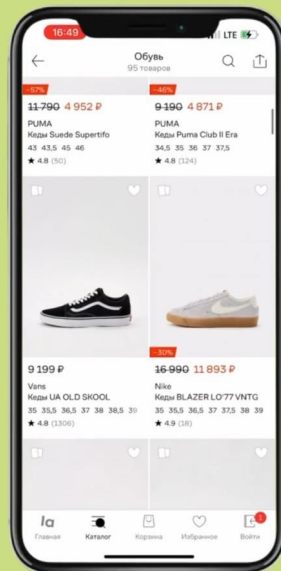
16:49
LTE

Обувь
95 товаров

-57%
11 790 4 952 ₽
PUMA
Кеды Suede Supertifo
43 43,5 45 46
★ 4.8 (50)

-46%
9 190 4 871 ₽
PUMA
Кеды Puma Club II Era
34,5 35 36 37 37,5
★ 4.8 (124)

9 199 ₽
Vans
Кеды UA OLD SKOOL
35 35,5 36,5 37 38 38,5 39
★ 4.8 (1306)

-30%
16 990 11 893 ₽
Nike
Кеды BLAZER LO'77 VNTG
35 35,5 36,5 37 37,5 38 39
★ 4.9 (18)

la
Главная
Каталог
Корзина
Избранное
1
Войти